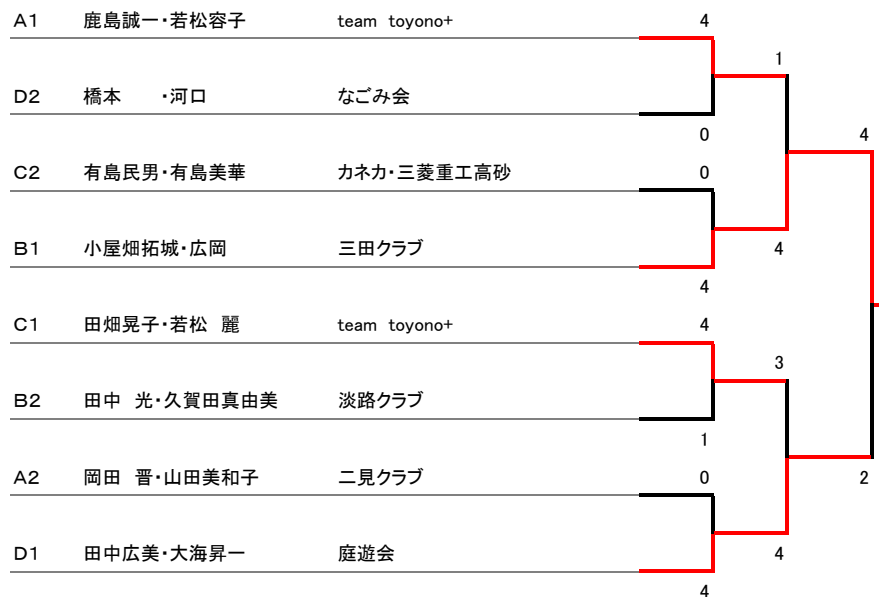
A1 鹿島誠一・若松容子 team toyono+

D2 橋本 ・河口 なごみ会

C2 有島民男・有島美華 カネカ・三菱重工高砂

B1 小屋畑拓城・広岡 三田クラブ

C1 田畑晃子・若松 麗 team toyono+

B2 田中 光・久賀田真由美 淡路クラブ

A2 岡田 晋・山田美和子 二見クラブ

D1 田中広美・大海昇一 庭遊会

4
0
1
0
4
4
4
1
3
0
4
4
4
2